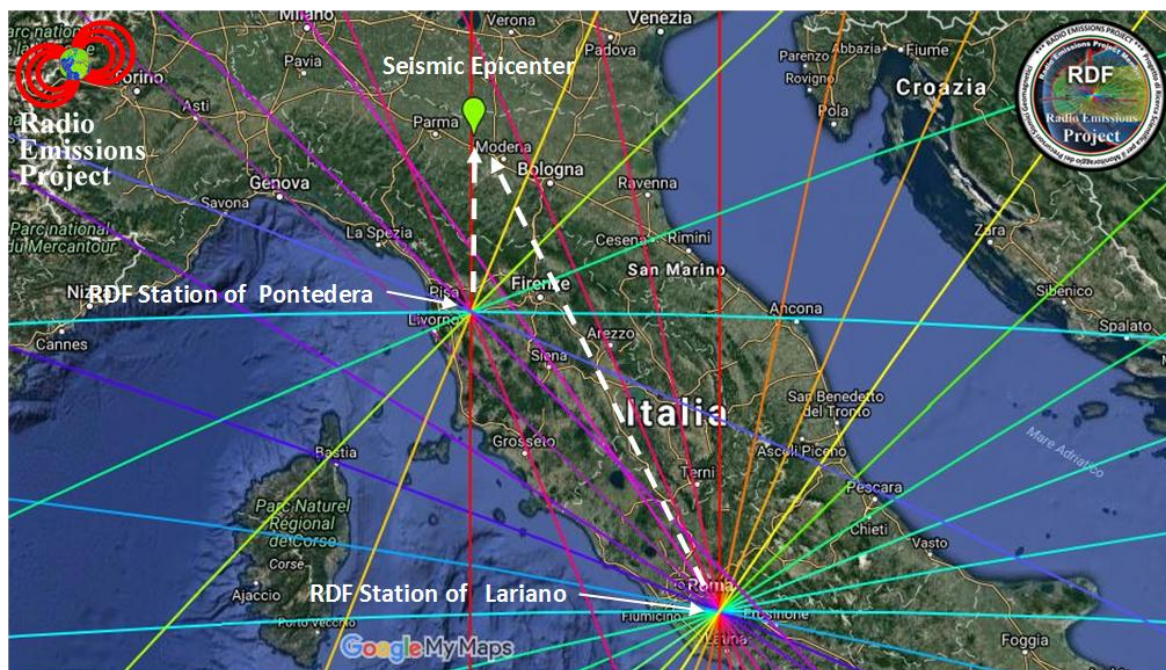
Radio Emissions Project

Seismic Epicenter

RDF

Radio Emissions Project

RDF Station of Pontedera

RDF Station of Lariano

Milano
Verona
Venezia
Padova
Pavia
Torino
Asti
Parma
Modena
Bologna
Genova
Savona
Ravenna
Cesena
Rimini
San Marino
La Spezia
Pisa
Livorno
Firenze
Parc national du Mercantour
Nice
Cannes
Arezzo
Siena
Ancona
Grosseto
Italia
San Benedetto del Tronto
Ascoli Piceno
Terni
Bastia
Pescara
Chieti
Parc Naturel Régional de Corse
Corse
Ajaccio
Porto Vecchio
Roma
Fiumicino
Frosinone
Latina
Vasto
Foggia
Parenzo
Abbazia
Fiume
Rovigno
Pola
Croazia
Zara
Sibenico
Spalato
Mare Adriatico
Google My Maps